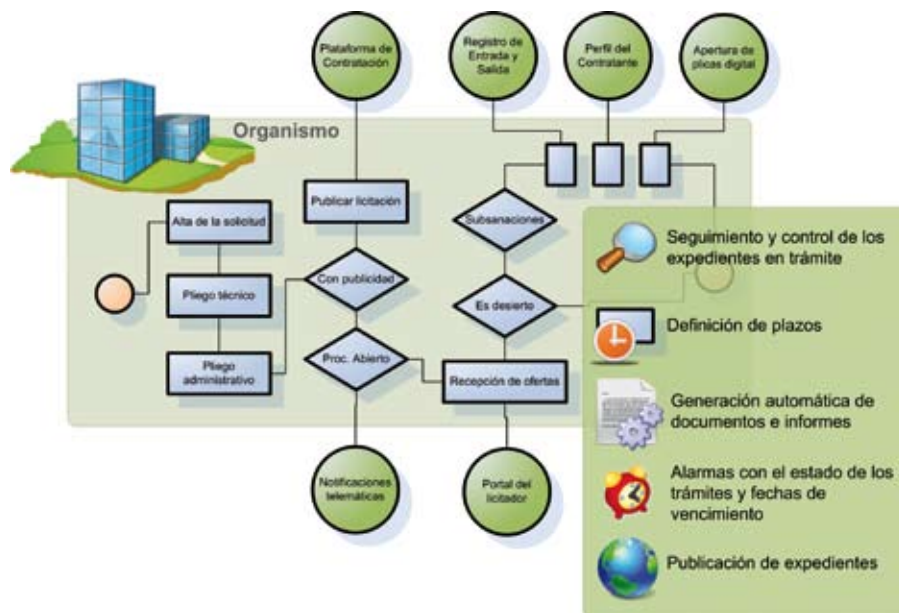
Plataforma de Contratación

Registro de Entrada y Salida

Perfil del Contratante

Apertura de plicas digital

Organismo

Publicar licitación

Subsanaciones

Alta de la solicitud

Con publicidad

Pliego técnico

Es desierto

Pliego administrativo

Proc. Abierto

Recepción de ofertas

Notificaciones telemáticas

Portal del licitador

Seguimiento y control de los expedientes en trámite

Definición de plazos

Generación automática de documentos e informes

Alarmas con el estado de los trámites y fechas de vencimiento

Publicación de expedientes